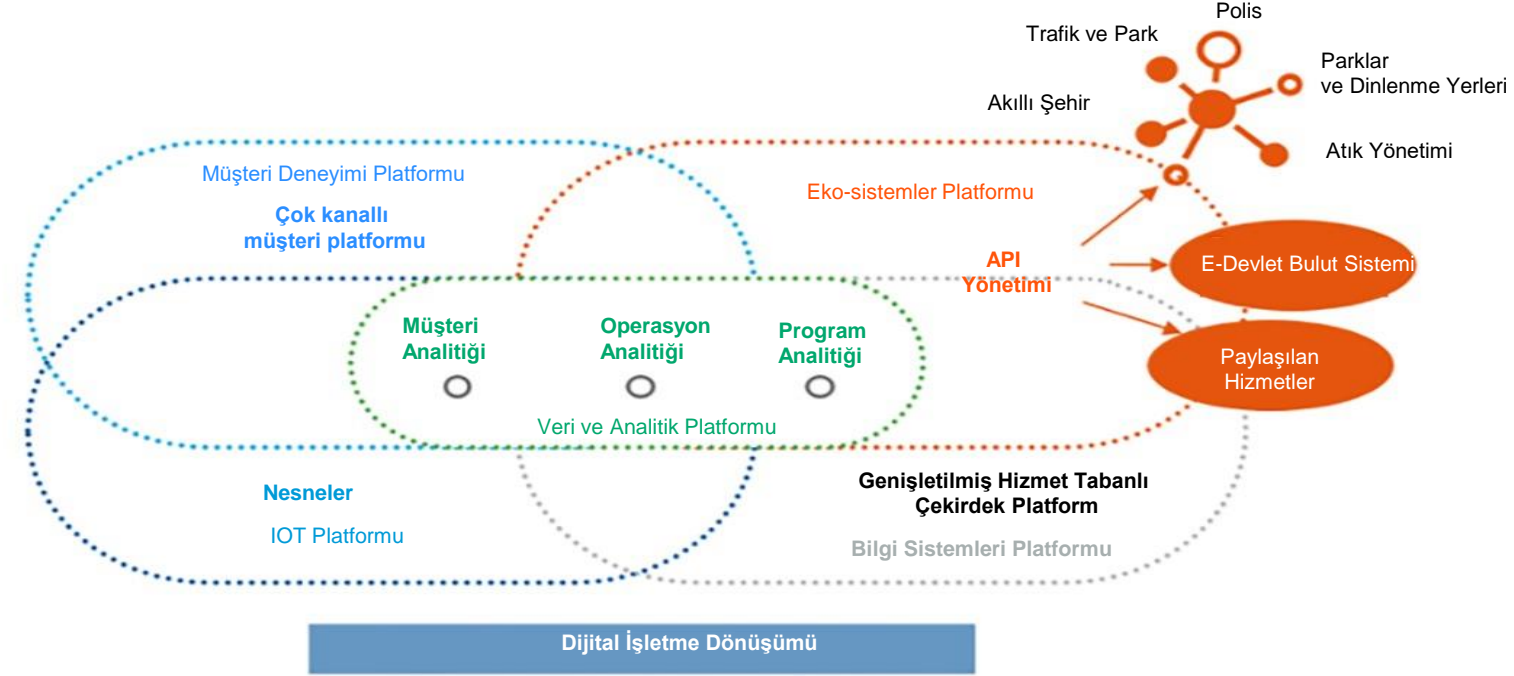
Polis

Trafik ve Park

Parklar ve Dinlenme Yerleri

Akıllı Şehir

Atık Yönetimi

Müşteri Deneyimi Platformu

Çok kanallı müşteri platformu

Eko-sistemler Platformu

API Yönetimi

E-Devlet Bulut Sistemi

Paylaşılan Hizmetler

Müşteri Analitiği

Operasyon Analitiği

Program Analitiği

Veri ve Analitik Platformu

Nesneler

IOT Platformu

Genişletilmiş Hizmet Tabanlı Çekirdek Platform

Bilgi Sistemleri Platformu

Dijital İşletme Dönüşümü